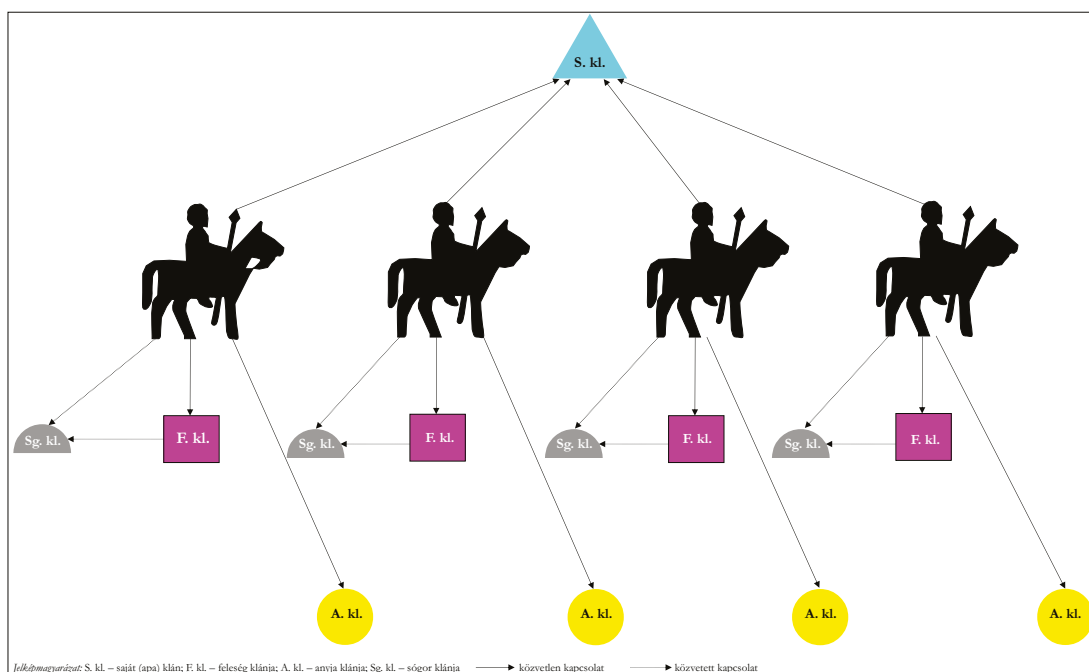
S. kl.

Sg. kl.

F. kl.

Sg. kl.

F. kl.

Sg. kl.

F. kl.

Sg. kl.

F. kl.

A. kl.

A. kl.

A. kl.

A. kl.

*Jelkép magyarázat:* S. kl. – saját (apa) klán; F. kl. – feleség klánja; A. kl. – anyja klánja; Sg. kl. – sógor klánja közvetlen kapcsolat közvetett kapcsolat